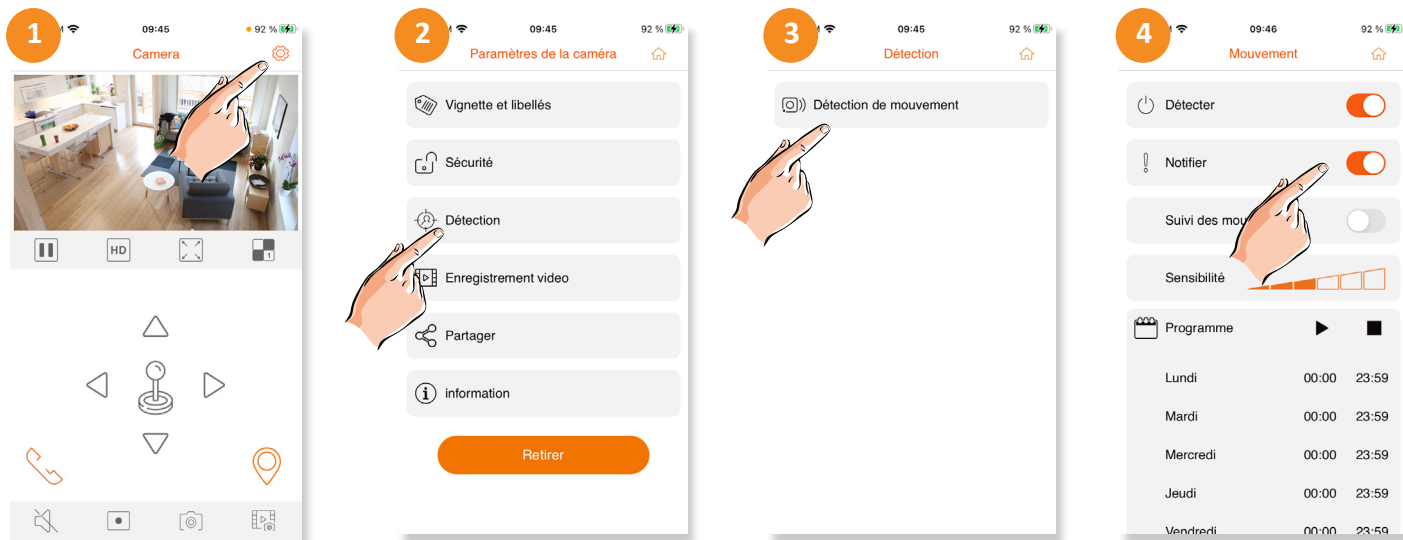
1

09:45 92 %

Camera

HD

2

09:45 92 %

Paramètres de la caméra

Vignette et libellés

Sécurité

Détection

Enregistrement video

Partager

information

Retirer

3

09:45 92 %

Détection

Détection de mouvement

4

09:46 92 %

Mouvement

Détecter

Notifier

Suivi des mou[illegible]

Sensibilité

Programme

| | | |
|---|---|---|
| Lundi | 00:00 | 23:59 |
| Mardi | 00:00 | 23:59 |
| Mercredi | 00:00 | 23:59 |
| Jeudi | 00:00 | 23:59 |
| Vendredi | 00:00 | 23:59 |